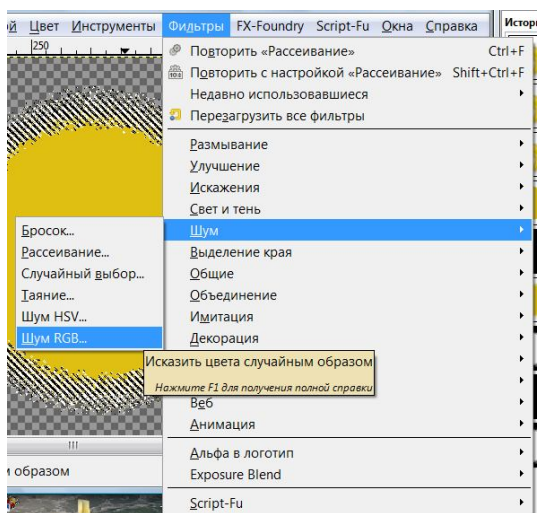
й Цвет Инструменты Фильтры FX-Foundry Script-Fu Окна Справка Истор

250

Повторить «Рассеивание» Ctrl+F
Повторить с настройкой «Рассеивание» Shift+Ctrl+F
Недавно использовавшиеся
Перезагрузить все фильтры

Размывание
Улучшение
Искажения
Свет и тень
Шум
Выделение края
Общие
Объединение
Имитация
Декорация

Веб
Анимация

Альфа в логотип
Exposure Blend

Script-Fu

Бросок...
Рассеивание...
Случайный выбор...
Таяние...
Шум HSV...
Шум RGB...

Исказить цвета случайным образом
Нажмите F1 для получения полной справки

м образом